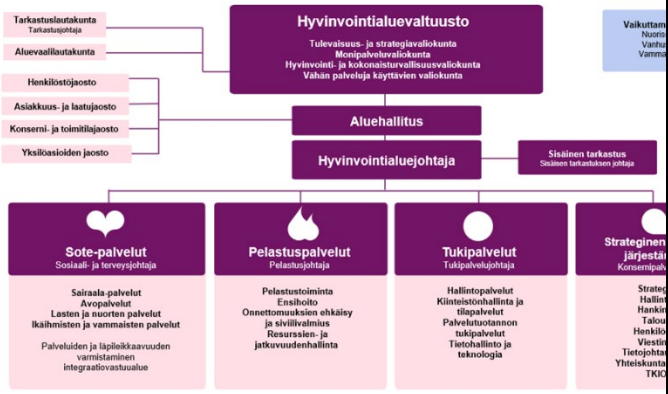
Tarkastuslautakunta
Tarkastusjohtaja

Aluevaalilautakunta

Henkilöstöjaosto

Asiakkuus- ja laatujaosto

Konserni- ja toimitilajaosto

Yksilöasioiden jaosto

Hyvinvointialuevaltuusto

Tulevaisuus- ja strategiavaliokunta
Monipalveluvaliokunta
Hyvinvointi- ja kokonaisturvallisuusvaliokunta
Vähän palveluja käyttävien valiokunta

Vaikuttam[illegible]
Nuoris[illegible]
Vanhu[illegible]
Vamma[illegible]

Aluehallitus

Hyvinvointialuejohtaja

Sisäinen tarkastus
Sisäinen tarkastuksen johtaja

Sote-palvelut
Sosiaali- ja terveysjohtaja

Sairaala-palvelut
Avopalvelut
Lasten ja nuorten palvelut
Ikäihmisten ja vammaisten palvelut

Palveluiden ja läpileikkaavuuden varmistaminen
integraatiovastuualue

Pelastuspalvelut
Pelastusjohtaja

Pelastustoiminta
Ensihoito
Onnettomuuksien ehkäisy ja siviilivalmius
Resurssien- ja jatkuvuudenhallinta

Tukipalvelut
Tukipalvelujohtaja

Hallintopalvelut
Kiinteistönhallinta ja tilapalvelut
Palvelutuotannon tukipalvelut
Tietohallinto ja teknologia

Strateginen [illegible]
järjestä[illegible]
Konsernipal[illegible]

Strateg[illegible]
Hallint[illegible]
Hankin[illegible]
Talou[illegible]
Henkilö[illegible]
Viestin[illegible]
Tietojohta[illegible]
Yhteiskunta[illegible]
TKIO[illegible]